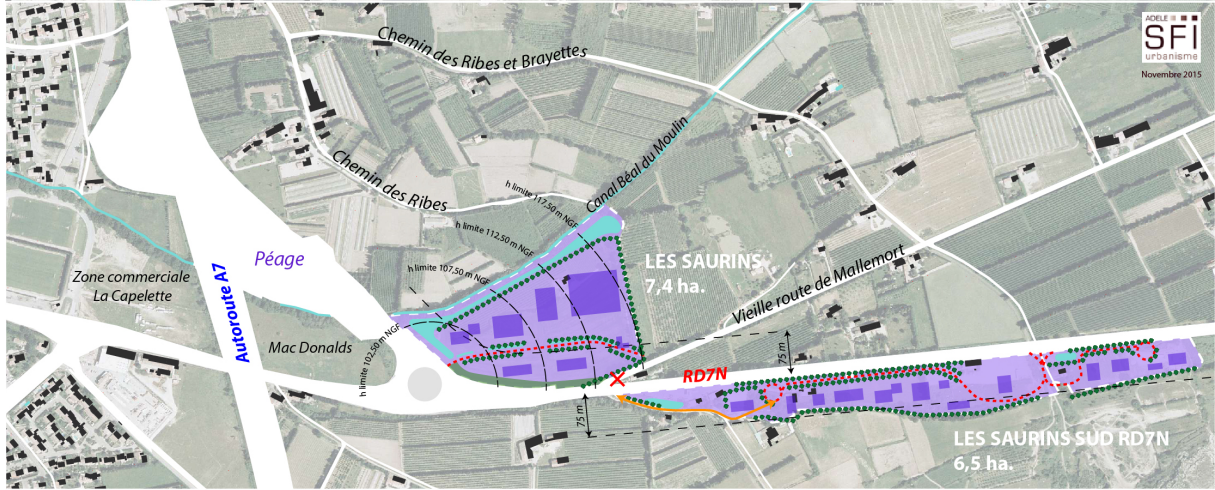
ADELE SFI urbanisme
Novembre 2015

Chemin des Ribes et Brayettes

Chemin des Ribes

Canal Béal du Moulin

h limite 112,50 m NGF

h limite 112,50 m NGF

h limite 107,50 m NGF

h limite 102,50 m NGF

Péage

Zone commerciale La Capelette

Autoroute A7

Mac Donalds

LES SAURINS 7,4 ha.

Vieille route de Mallemort

75 m

RD7N

75 m

LES SAURINS SUD RD7N 6,5 ha.